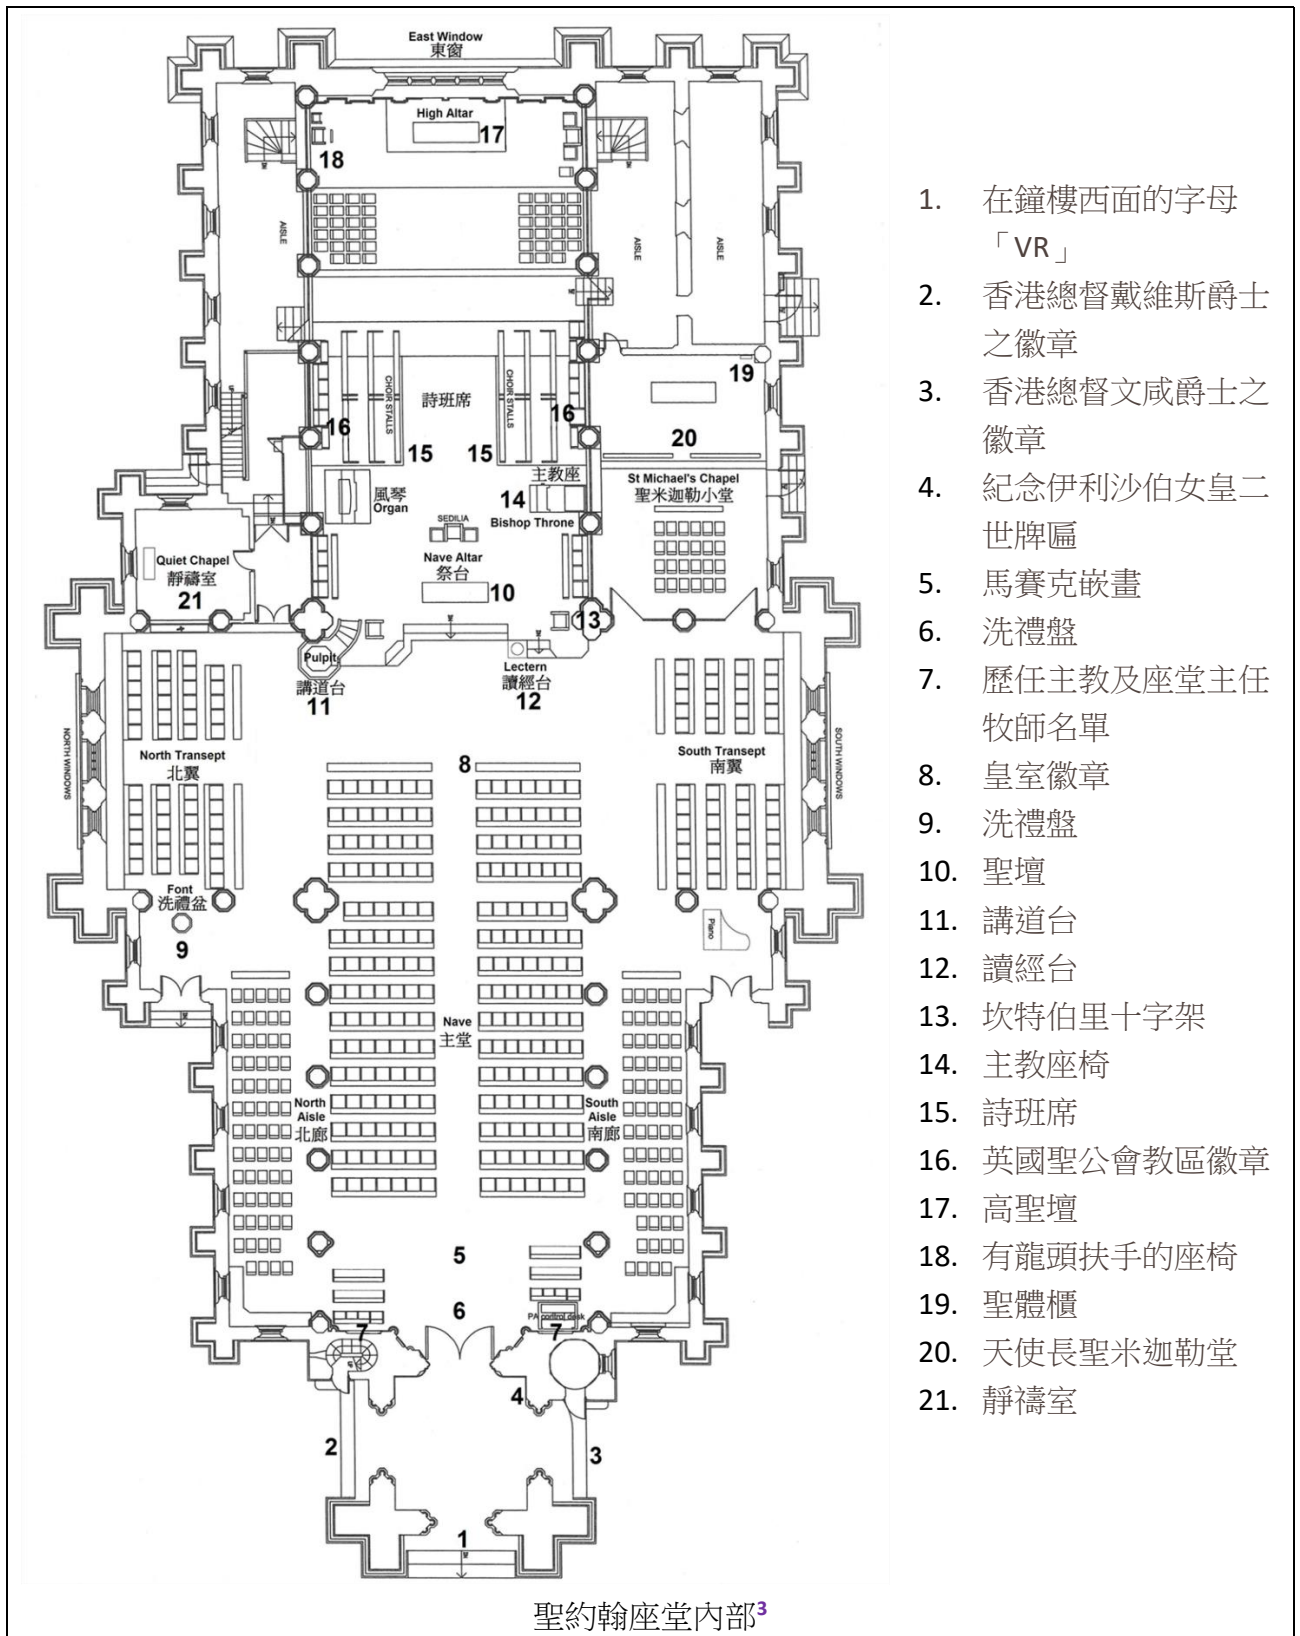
East Window
東窗

High Altar
17

18

AISLE

AISLE

AISLE

CHOIR STALLS

詩班席

CHOIR STALLS

16

16

15

15

19

20

主教座

14

Bishop Throne

St Michael's Chapel
聖米迦勒小堂

風琴
Organ

SEDILIA

Nave Altar
祭台

10

Quiet Chapel
靜禱室
21

13

Pulpit
講道台
11

Lectern
讀經台
12

NORTH WINDOWS

North Transept
北翼

8

South Transept
南翼

SOUTH WINDOWS

Font
洗禮盆
9

Piano

Nave
主堂

North Aisle
北廊

South Aisle
南廊

5

6

7

PA control desk

7

4

2

3

1

1. 在鐘樓西面的字母「VR」
2. 香港總督戴維斯爵士之徽章
3. 香港總督文咸爵士之徽章
4. 紀念伊利沙伯女皇二世牌匾
5. 馬賽克嵌畫
6. 洗禮盤
7. 歷任主教及座堂主任牧師名單
8. 皇室徽章
9. 洗禮盤
10. 聖壇
11. 講道台
12. 讀經台
13. 坎特伯里十字架
14. 主教座椅
15. 詩班席
16. 英國聖公會教區徽章
17. 高聖壇
18. 有龍頭扶手的座椅
19. 聖體櫃
20. 天使長聖米迦勒堂
21. 靜禱室

聖約翰座堂內部$^3$